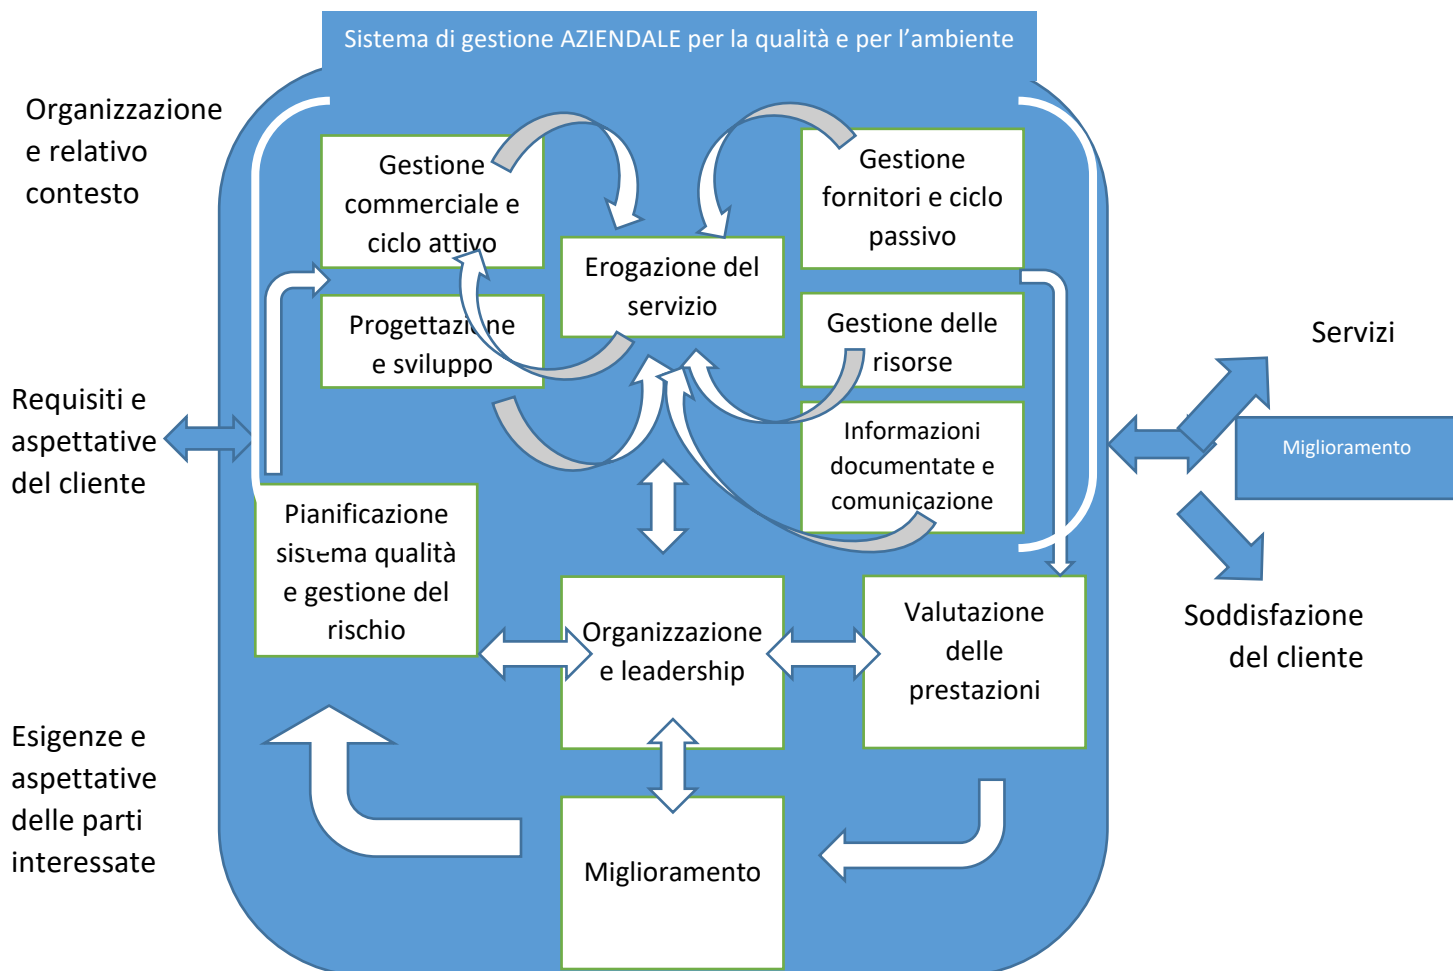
Sistema di gestione AZIENDALE per la qualità e per l'ambiente

Organizzazione e relativo contesto

Gestione commerciale e ciclo attivo

Erogazione del servizio

Gestione fornitori e ciclo passivo

Progettazione e sviluppo

Gestione delle risorse

Informazioni documentate e comunicazione

Servizi

Requisiti e aspettative del cliente

Miglioramento

Pianificazione sistema qualità e gestione del rischio

Organizzazione e leadership

Valutazione delle prestazioni

Soddisfazione del cliente

Esigenze e aspettative delle parti interessate

Miglioramento